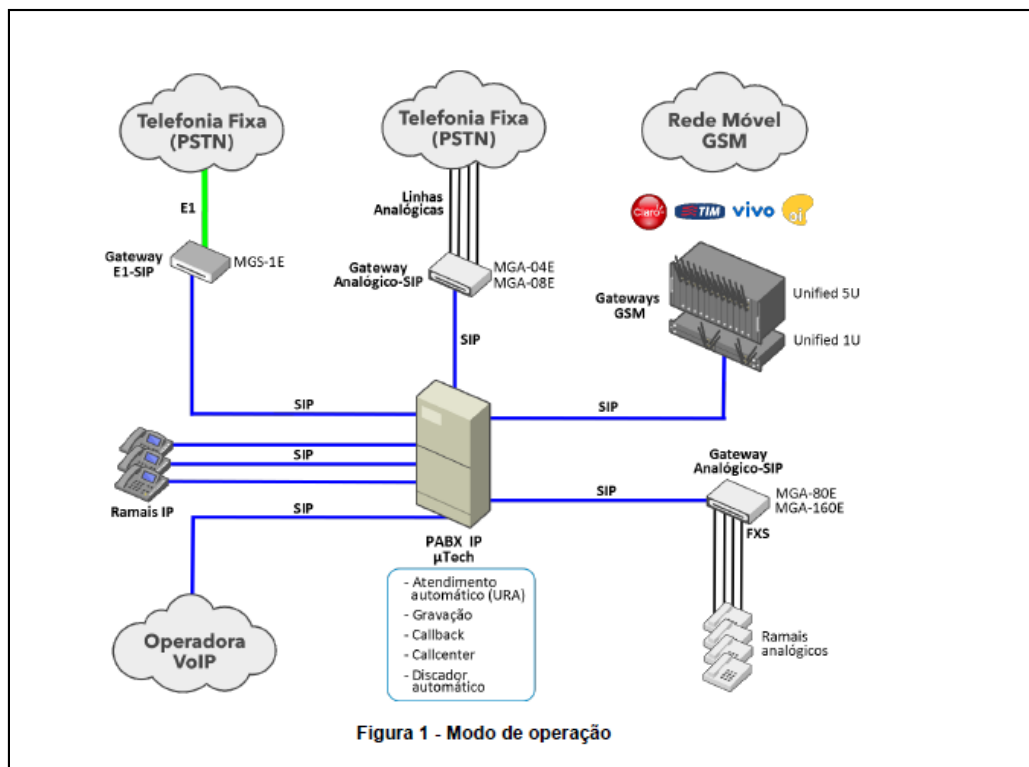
Telefonia Fixa (PSTN)

Telefonia Fixa (PSTN)

Rede Móvel GSM

E1

Linhas Analógicas

Claro TIM vivo oi

Gateway E1-SIP

MGS-1E

Gateway Analógico-SIP

MGA-04E
MGA-08E

Gateways GSM

Unified 5U

Unified 1U

SIP

SIP

SIP

SIP

Ramais IP

SIP

SIP

Gateway Analógico-SIP

MGA-80E
MGA-160E

FXS

PABX IP
µTech

- Atendimento automático (URA)
- Gravação
- Callback
- Callcenter
- Discador automático

Operadora VoIP

Ramais analógicos

Figura 1 - Modo de operação